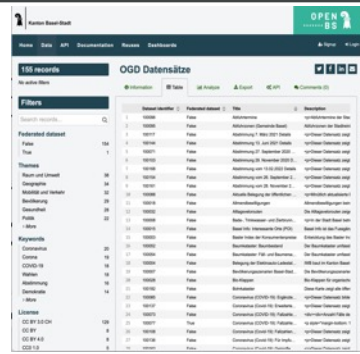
Kanton Basel-Stadt

OPEN BS

Home Data API Documentation Reuses Dashboards

Sign up Login

155 records

No active filters

Filters

Search records...

Federated dataset

False 154

True 1

Themes

Raum und Umwelt 38

Geographie 34

Mobilität und Verkehr 32

Bevölkerung 29

Gesundheit 29

Politik 22

More

Keywords

Coronavirus 20

Corona 19

COVID-19 19

Wahlen 18

Abstimmung 16

Demokratie 14

More

License

CC BY 3.0 CH 129

CC BY 8

CC BY 4.0 8

CC0 1.0 6

OGD Datensätze

Information Table Analyze Export API Comments (0)

| Dataset identifier | Federated dataset | Title | Description |
|---|---|---|---|
| 100163 | False | Abfuhrtermine | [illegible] |
| 100 | False | Abstimmung 7. März 2021 Details | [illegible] |
| | False | Abstimmung 13. Juni 2021 Details | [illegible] |
| | False | Abstimmung 27. September 2020 | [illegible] |
| | False | Abstimmung 29. November 2020 | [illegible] |
| | False | Aktuelle Belegung der öffentlichen | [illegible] |
| | False | Allmendbewilligungen | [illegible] |
| | False | Altglassammelstellen | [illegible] |
| | False | Baumbestand | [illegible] |
| | False | Baumkataster | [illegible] |
| | False | Bevölkerungsbestand | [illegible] |
| | False | Bio-Kläppli | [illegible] |
| | False | Coronavirus (COVID-19): Fallzahlen | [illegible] |
| | True | Coronavirus (COVID-19): Fallzahlen | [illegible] |
| | False | Coronavirus (COVID-19): Impfungen | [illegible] |